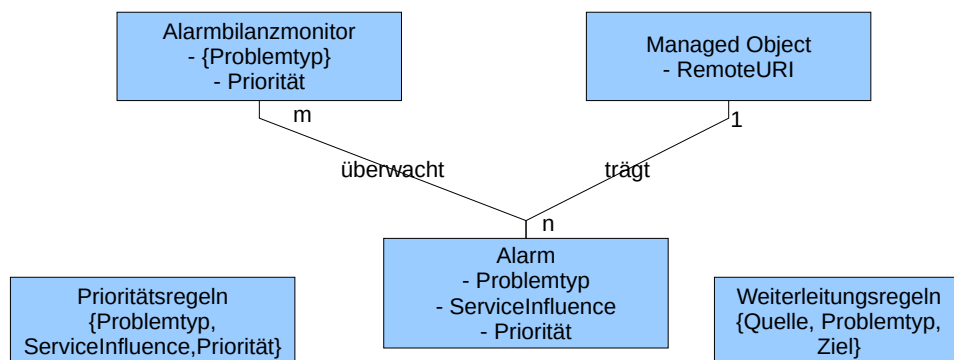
Alarmbilanzmonitor
- {Problemtyp}
- Priorität

Managed Object
- RemoteURI

m

1

überwacht

trägt

n

Alarm
- Problemtyp
- ServiceInfluence
- Priorität

Prioritätsregeln
{Problemtyp, ServiceInfluence,Priorität}

Weiterleitungsregeln
{Quelle, Problemtyp, Ziel}